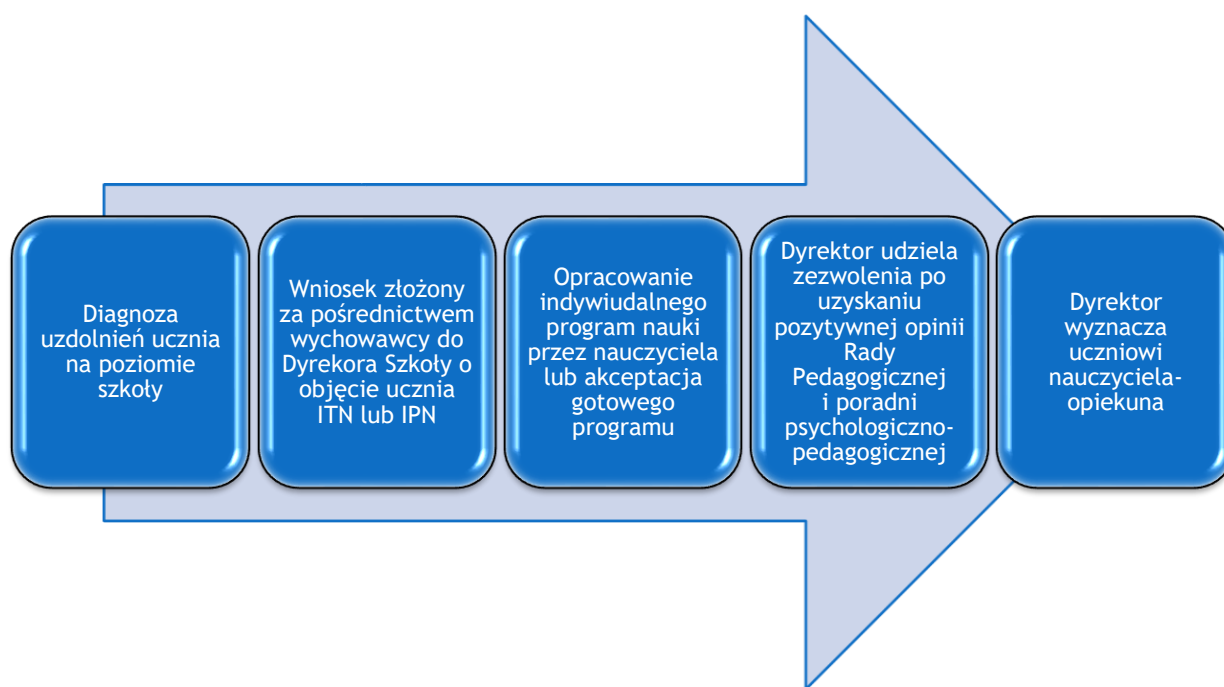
Diagnoza uzdolnień ucznia na poziomie szkoły

Wniosek złożony za pośrednictwem wychowawcy do Dyrekora Szkoły o objęcie ucznia ITN lub IPN

Opracowanie indywiudalnego program nauki przez nauczyciela lub akceptacja gotowego programu

Dyrektor udziela zezwolenia po uzyskaniu pozytywnej opinii Rady Pedagogicznej i poradni psychologiczno-pedagogicznej

Dyrektor wyznacza uczniowi nauczyciela-opiekuna